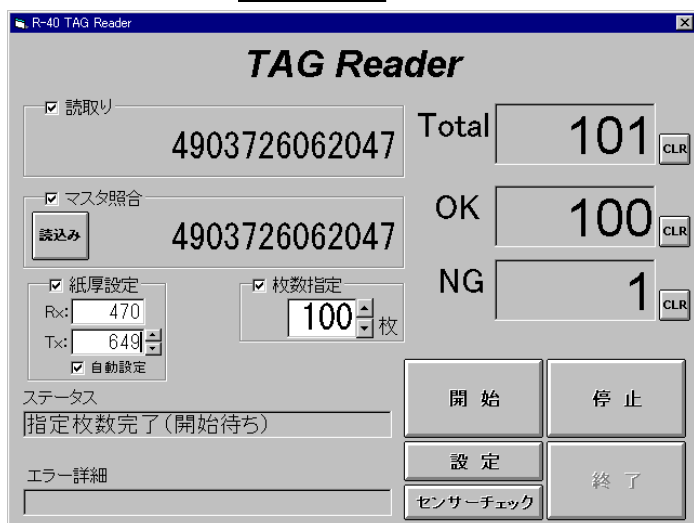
R-40 TAG Reader

TAG Reader

☑ 読取り
4903726062047

☑ マスタ照合
読込み
4903726062047

☑ 紙厚設定
Rx: 470
Tx: 649
☑ 自動設定

☑ 枚数指定
100 枚

Total 101 CLR

OK 100 CLR

NG 1 CLR

ステータス
指定枚数完了(開始待ち)

エラー詳細

開始
停止
設定
センサーチェック
終了